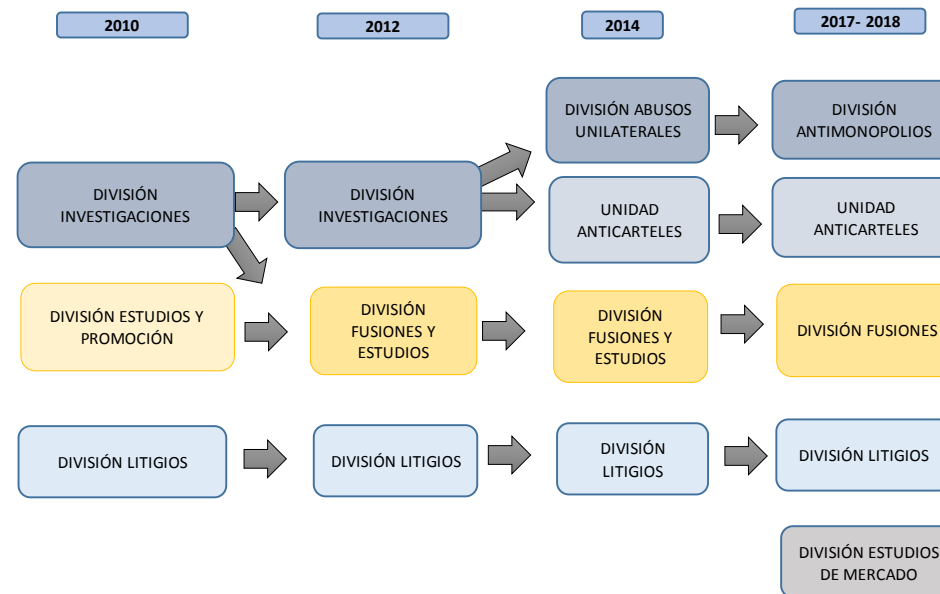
2010

2012

2014

2017- 2018

DIVISIÓN INVESTIGACIONES

DIVISIÓN INVESTIGACIONES

DIVISIÓN ABUSOS UNILATERALES

DIVISIÓN ANTIMONOPOLIOS

UNIDAD ANTICARTELES

UNIDAD ANTICARTELES

DIVISIÓN ESTUDIOS Y PROMOCIÓN

DIVISIÓN FUSIONES Y ESTUDIOS

DIVISIÓN FUSIONES Y ESTUDIOS

DIVISIÓN FUSIONES

DIVISIÓN LITIGIOS

DIVISIÓN LITIGIOS

DIVISIÓN LITIGIOS

DIVISIÓN LITIGIOS

DIVISIÓN ESTUDIOS DE MERCADO